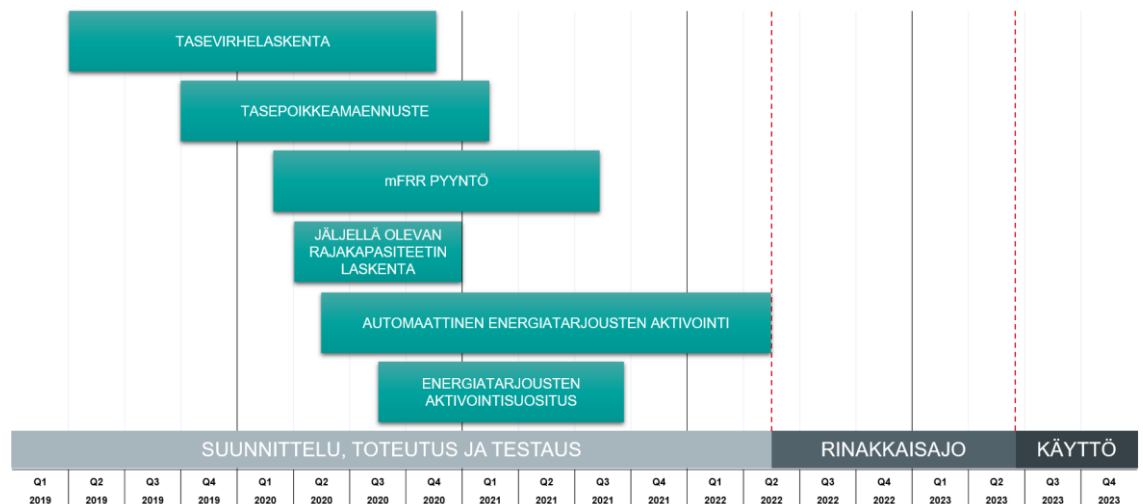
TASEVIRHELASKENTA

TASEPOIKKEAMAENNUSTE

mFRR PYYNTÖ

JÄLJELLÄ OLEVAN RAJAKAPASITEETIN LASKENTA

AUTOMAATTINEN ENERGIATARJOUSTEN AKTIVOINTI

ENERGIATARJOUSTEN AKTIVOINTISUOSITUS

SUUNNITTELU, TOTEUTUS JA TESTAUS

RINAKKAISAJO

KÄYTTÖ

| Q1 2019 | Q2 2019 | Q3 2019 | Q4 2019 | Q1 2020 | Q2 2020 | Q3 2020 | Q4 2020 | Q1 2021 | Q2 2021 | Q3 2021 | Q4 2021 | Q1 2022 | Q2 2022 | Q3 2022 | Q4 2022 | Q1 2023 | Q2 2023 | Q3 2023 | Q4 2023 |
|---|---|---|---|---|---|---|---|---|---|---|---|---|---|---|---|---|---|---|---|